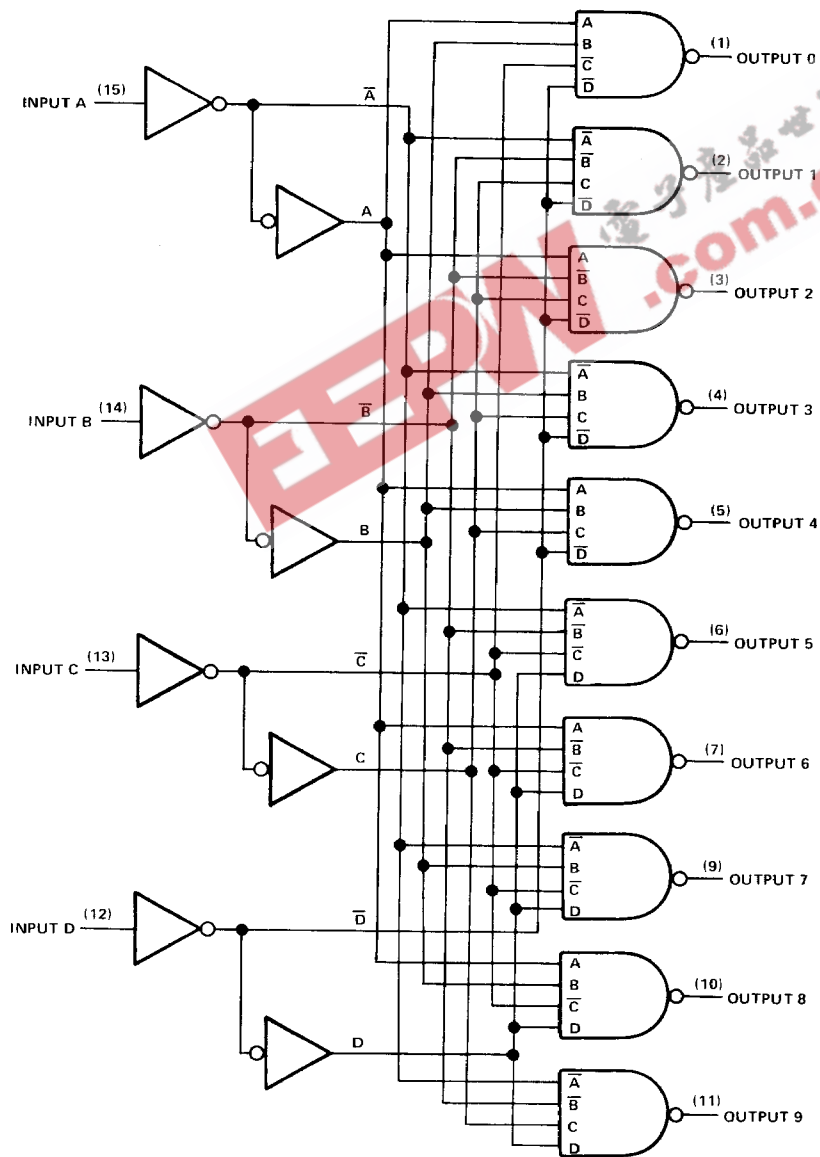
INPUT A (15)
$\overline{A}$
A
A B $\overline{C}$ $\overline{D}$ (1) OUTPUT 0
$\overline{A}$ $\overline{B}$ C $\overline{D}$ (2) OUTPUT 1
A $\overline{B}$ C $\overline{D}$ (3) OUTPUT 2
INPUT B (14)
$\overline{B}$
B
$\overline{A}$ B C $\overline{D}$ (4) OUTPUT 3
A B C $\overline{D}$ (5) OUTPUT 4
INPUT C (13)
$\overline{C}$
C
$\overline{A}$ $\overline{B}$ $\overline{C}$ D (6) OUTPUT 5
A $\overline{B}$ $\overline{C}$ D (7) OUTPUT 6
INPUT D (12)
$\overline{D}$
D
$\overline{A}$ B $\overline{C}$ D (9) OUTPUT 7
A B $\overline{C}$ D (10) OUTPUT 8
$\overline{A}$ $\overline{B}$ C D (11) OUTPUT 9
EEPW .com.c
电子产品世